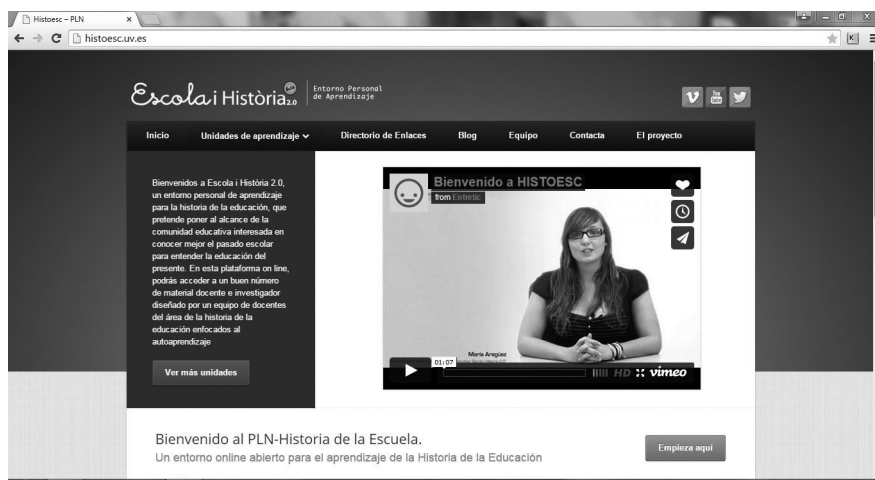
Histoesc – PLN
histoesc.uv.es

Escola i Història 2.0 Entorno Personal de Aprendizaje

Inicio Unidades de aprendizaje Directorio de Enlaces Blog Equipo Contacta El proyecto

Bienvenidos a Escola i Història 2.0, un entorno personal de aprendizaje para la historia de la educación, que pretende poner al alcance de la comunidad educativa interesada en conocer mejor el pasado escolar para entender la educación del presente. En esta plataforma on line, podrás acceder a un buen número de material docente e investigador diseñado por un equipo de docentes del área de la historia de la educación enfocados al autoaprendizaje

Ver más unidades

Bienvenido a HISTOESC
from Entretic
María Aragüez
01:07
HD vimeo

Bienvenido al PLN-Historia de la Escuela.
Un entorno online abierto para el aprendizaje de la Historia de la Educación

Empieza aquí